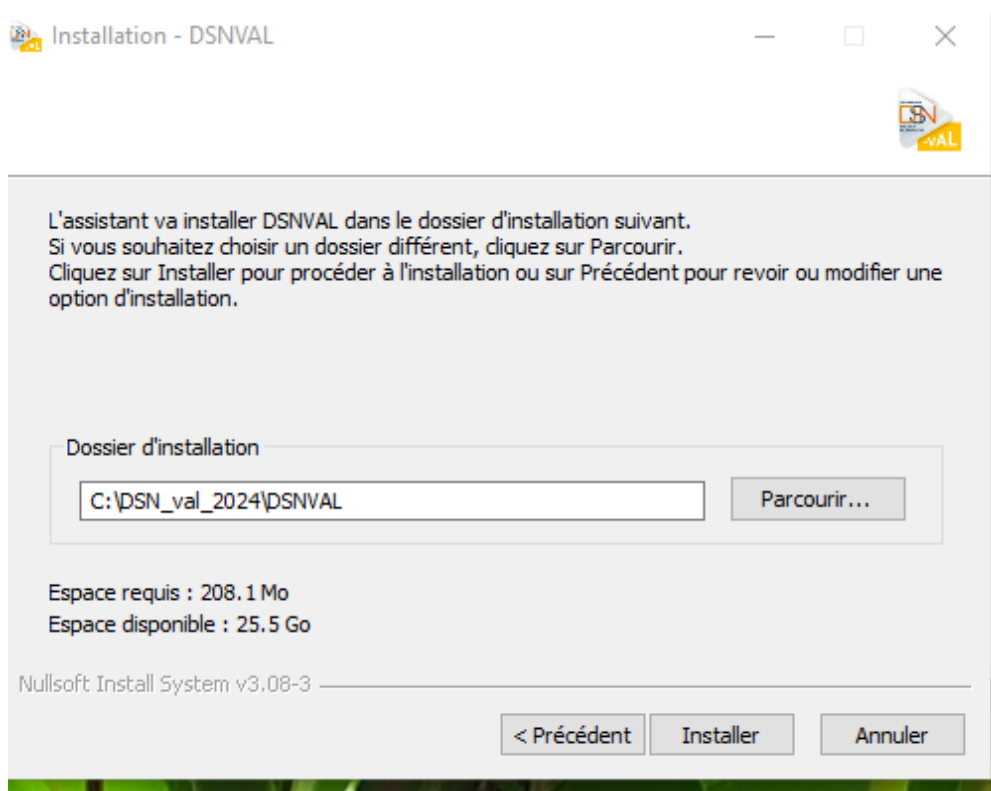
Installation - DSNVAL

DSN -VAL

L'assistant va installer DSNVAL dans le dossier d'installation suivant.
Si vous souhaitez choisir un dossier différent, cliquez sur Parcourir.
Cliquez sur Installer pour procéder à l'installation ou sur Précédent pour revoir ou modifier une option d'installation.

Dossier d'installation

C:\DSN_val_2024\DSNVAL

Parcourir...

Espace requis : 208.1 Mo
Espace disponible : 25.5 Go

Nullsoft Install System v3.08-3

< Précédent

Installer

Annuler